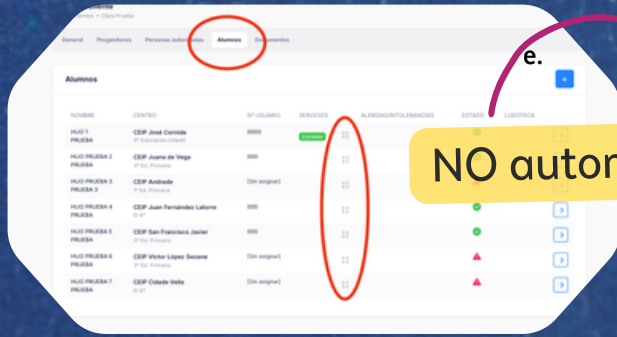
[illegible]
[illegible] > Clara Prueba

General Progenitores Personas autorizadas Alumnos Documentos

e.

Alumnos

+

| NOMBRE | CENTRO | Nº USUARIO | SERVICIOS | ALERGIAS/INTOLERANCIAS | ESTADO | LUDOTECA |
|---|---|---|---|---|---|---|
| HIJO 1 PRUEBA | CEIP José Cornide 4º Educación Infantil | 0000 | Comedor | | | |
| HIJO PRUEBA 2 PRUEBA | CEIP Juana de Vega 3º Ed. Primaria | 000 | | | | |
| HIJO PRUEBA 3 PRUEBA 3 | CEIP Andrade 1º Ed. Primaria | [Sin asignar] | | | | |
| HIJO PRUEBA 4 PRUEBA | CEIP Juan Fernández Latorre 1º Eº | 000 | | | | |
| HIJO PRUEBA 5 PRUEBA | CEIP San Francisco Javier 3º Ed. Primaria | 000 | | | | |
| HIJO PRUEBA 6 PRUEBA | CEIP Víctor López Seoane 3º Ed. Primaria | [Sin asignar] | | | | |
| HIJO PRUEBA 7 PRUEBA | CEIP Cidade Vella 1º Eº | [Sin asignar] | | | | |

NO autor